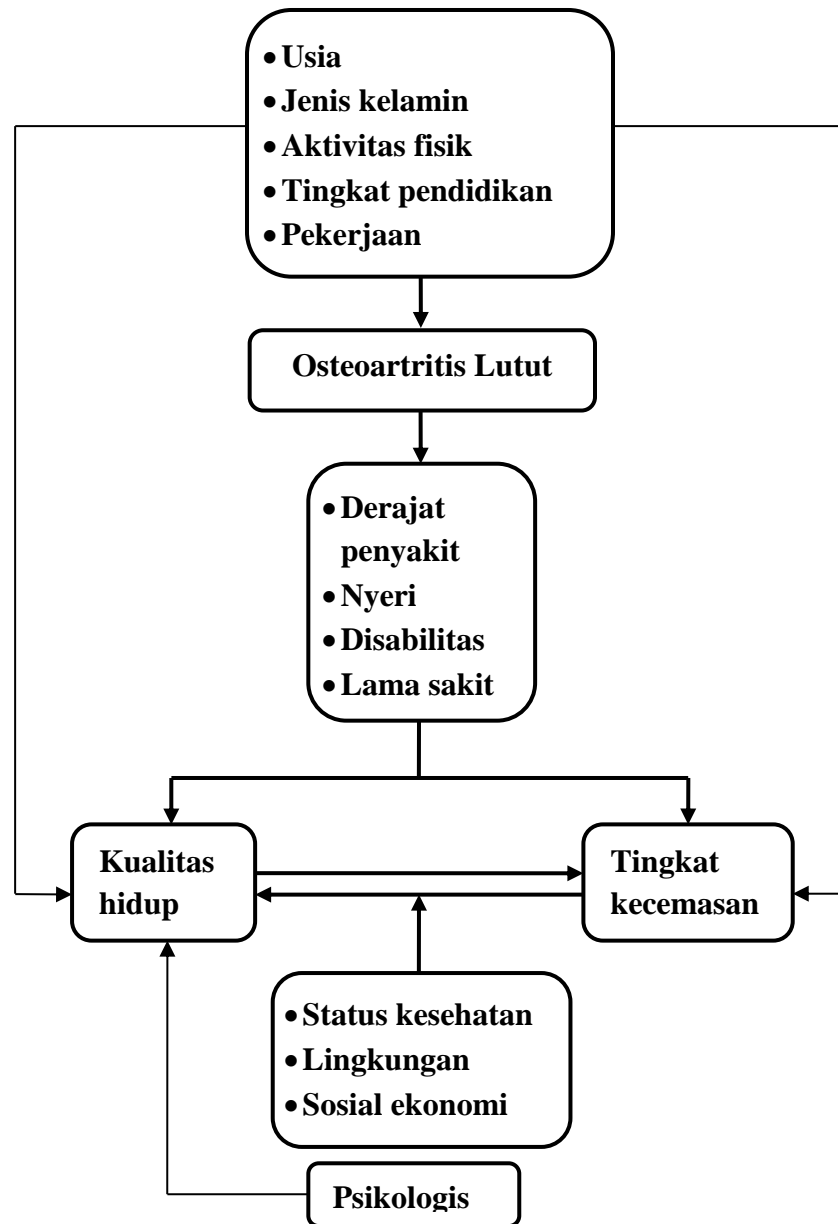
- Usia
- Jenis kelamin
- Aktivitas fisik
- Tingkat pendidikan
- Pekerjaan

Osteoartritis Lutut

- Derajat penyakit
- Nyeri
- Disabilitas
- Lama sakit

Kualitas hidup

Tingkat kecemasan

- Status kesehatan
- Lingkungan
- Sosial ekonomi

Psikologis